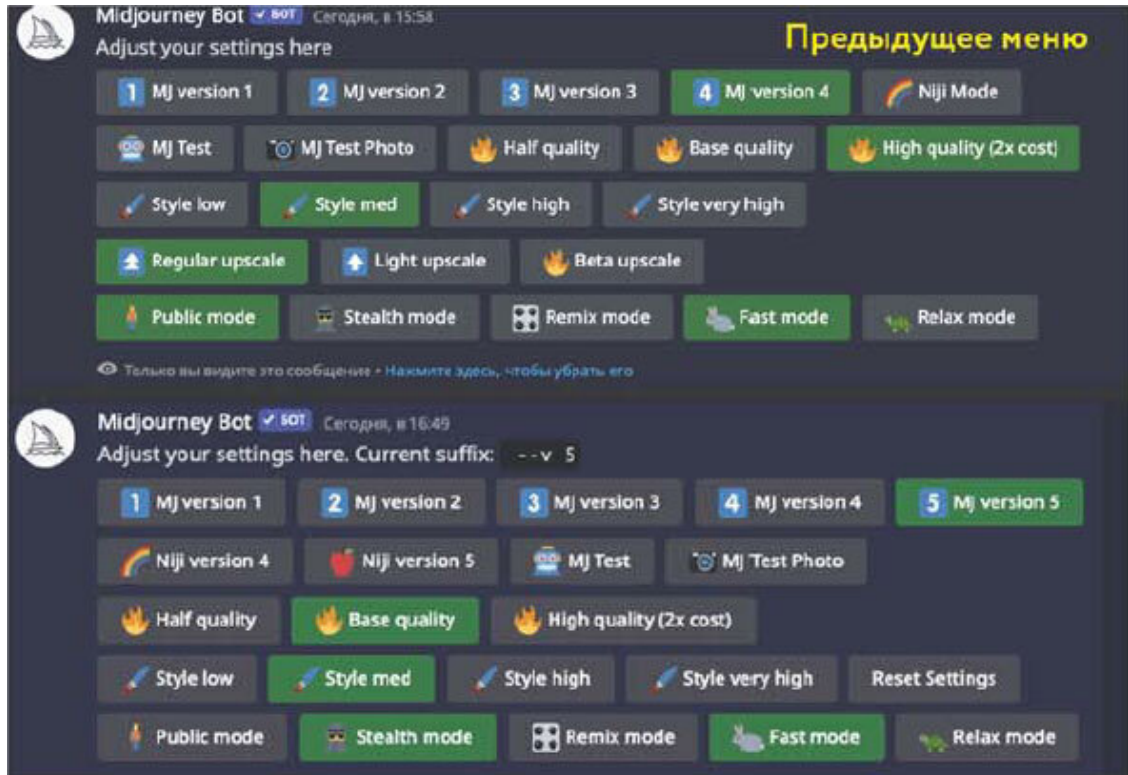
Midjourney Bot ✓ BOT Сегодня, в 15:58
Adjust your settings here

Предыдущее меню

1 MJ version 1
2 MJ version 2
3 MJ version 3
4 MJ version 4
Niji Mode
MJ Test
MJ Test Photo
Half quality
Base quality
High quality (2x cost)
Style low
Style med
Style high
Style very high
Regular upscale
Light upscale
Beta upscale
Public mode
Stealth mode
Remix mode
Fast mode
Relax mode

Только вы видите это сообщение • Нажмите здесь, чтобы убрать его

Midjourney Bot ✓ BOT Сегодня, в 16:49
Adjust your settings here. Current suffix: --v 5

1 MJ version 1
2 MJ version 2
3 MJ version 3
4 MJ version 4
5 MJ version 5
Niji version 4
Niji version 5
MJ Test
MJ Test Photo
Half quality
Base quality
High quality (2x cost)
Style low
Style med
Style high
Style very high
Reset Settings
Public mode
Stealth mode
Remix mode
Fast mode
Relax mode